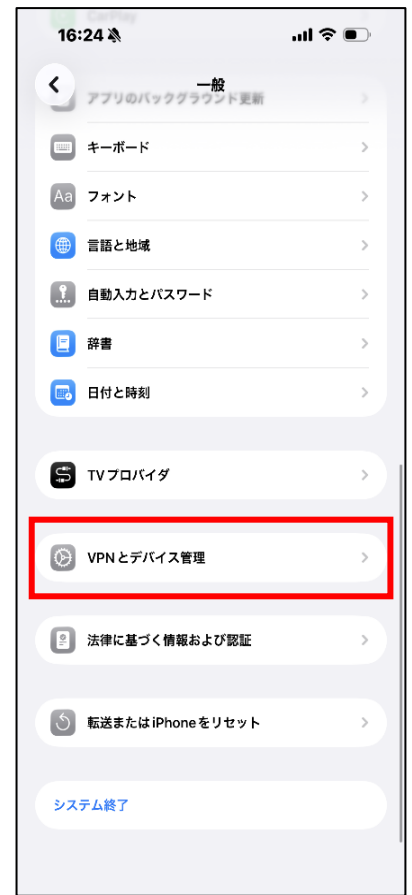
CarPlay

16:24

一般

アプリのバックグラウンド更新

キーボード

フォント

言語と地域

自動入力とパスワード

辞書

日付と時刻

TVプロバイダ

VPNとデバイス管理

法律に基づく情報および認証

転送またはiPhoneをリセット

システム終了